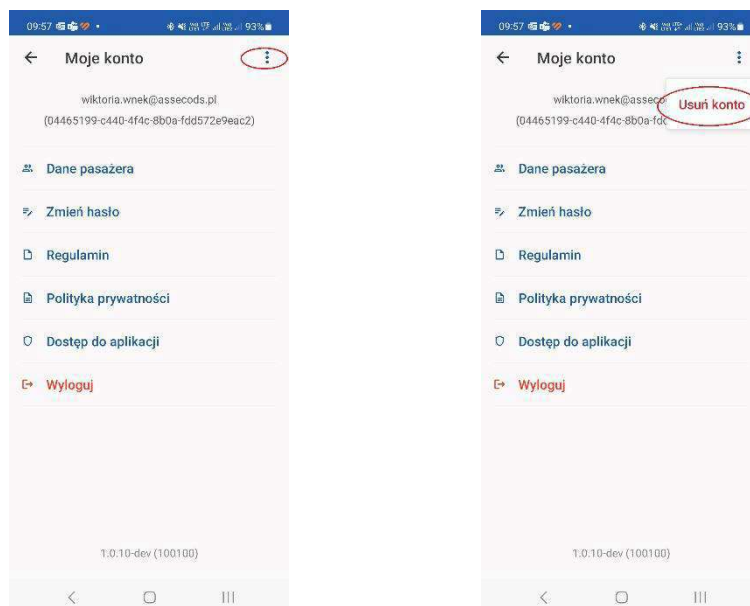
09:57 93%

Moje konto

wiktoria.wnek@assecods.pl
(04465199-c440-4f4c-8b0a-fdd572e9eac2)

Dane pasażera

Zmień hasło

Regulamin

Polityka prywatności

Dostęp do aplikacji

Wyloguj

1.0.10-dev (100100)

09:57 93%

Moje konto

wiktoria.wnek@asseco
(04465199-c440-4f4c-8b0a-fd

Usuń konto

Dane pasażera

Zmień hasło

Regulamin

Polityka prywatności

Dostęp do aplikacji

Wyloguj

1.0.10-dev (100100)